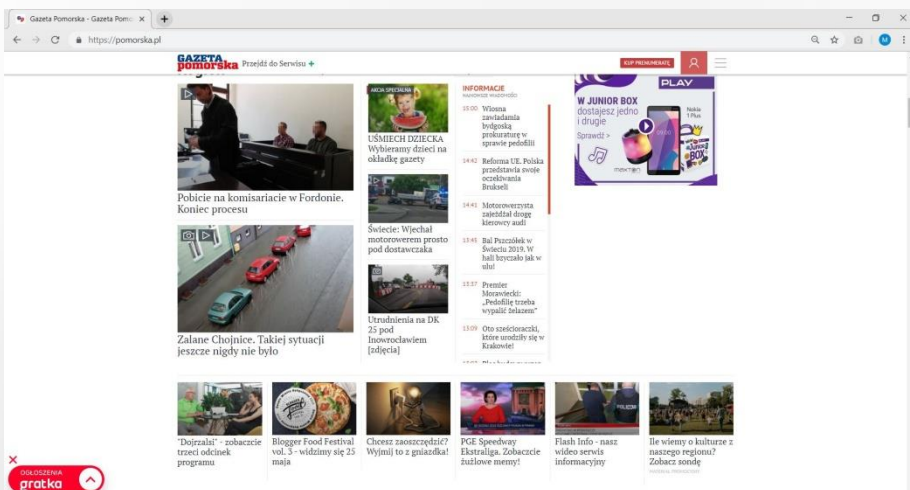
Gazeta Pomorska - Gazeta Pomo ×
https://pomorska.pl
M

GAZETA pomorska Przejdź do Serwisu +
KUP PRENUMERATĘ

Pobicie na komisariacie w Fordonie. Koniec procesu

Zalane Chojnice. Takiej sytuacji jeszcze nigdy nie było

AKCJA SPECJALNA
UŚMIECH DZIECKA Wybieramy dzieci na okładkę gazety

Świecie: Wjechał motorowerem prosto pod dostawczaka

Utrudnienia na DK 25 pod Inowrocławiem [zdjęcia]

INFORMACJE
NAJNOWSZE WIADOMOŚCI
15:00 Wiosna zawiadamia bydgoską prokuraturę w sprawie pedofilii
14:42 Reforma UE. Polska przedstawia swoje oczekiwania Brukseli
14:41 Motorowerzysta zajeżdżał drogę kierowcy audi
13:41 Bal Pszczółek w Świeciu 2019. W hali brzęczało jak w ulu!
13:37 Premier Morawiecki: „Pedofilię trzeba wypalić żelazem"
13:09 Oto sześcioraczki, które urodziły się w Krakowie!
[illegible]

PLAY
W JUNIOR BOX dostajesz jedno i drugie
Sprawdź >
Nokia 1 Plus
JUNIOR BOX
mexton

"Dojrzalsi" - zobaczcie trzeci odcinek programu

Blogger Food Festival vol. 3 - widzimy się 25 maja

Chcesz zaoszczędzić? Wyjmij to z gniazdka!

PGE Speedway Ekstraliga. Zobaczcie żużlowe memy!

Flash Info - nasz wideo serwis informacyjny

Ile wiemy o kulturze z naszego regionu? Zobacz sondę
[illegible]

OGŁOSZENIA
gratka